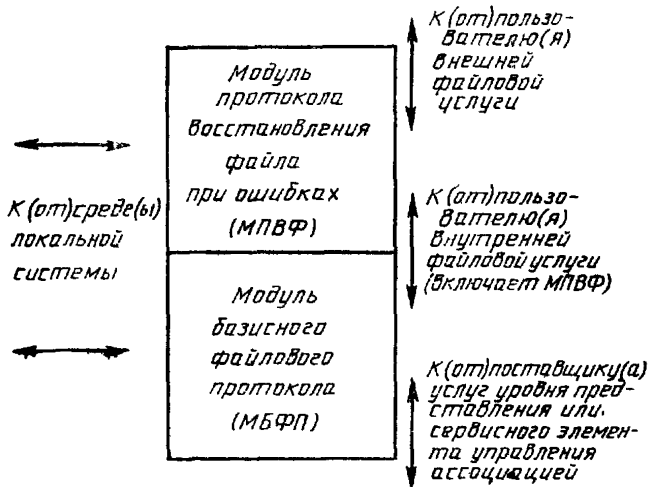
Модуль протокола восстановления файла при ошибках (МПВФ)

Модуль базисного файлового протокола (МБФП)

К (от) среде(ы) локальной системы

К (от) пользователю(я) внешней файловой услуги

К (от) пользователю(я) внутренней файловой услуги (включает МПВФ)

К (от) поставщику(а) услуг уровня представления или сервисного элемента управления ассоциацией